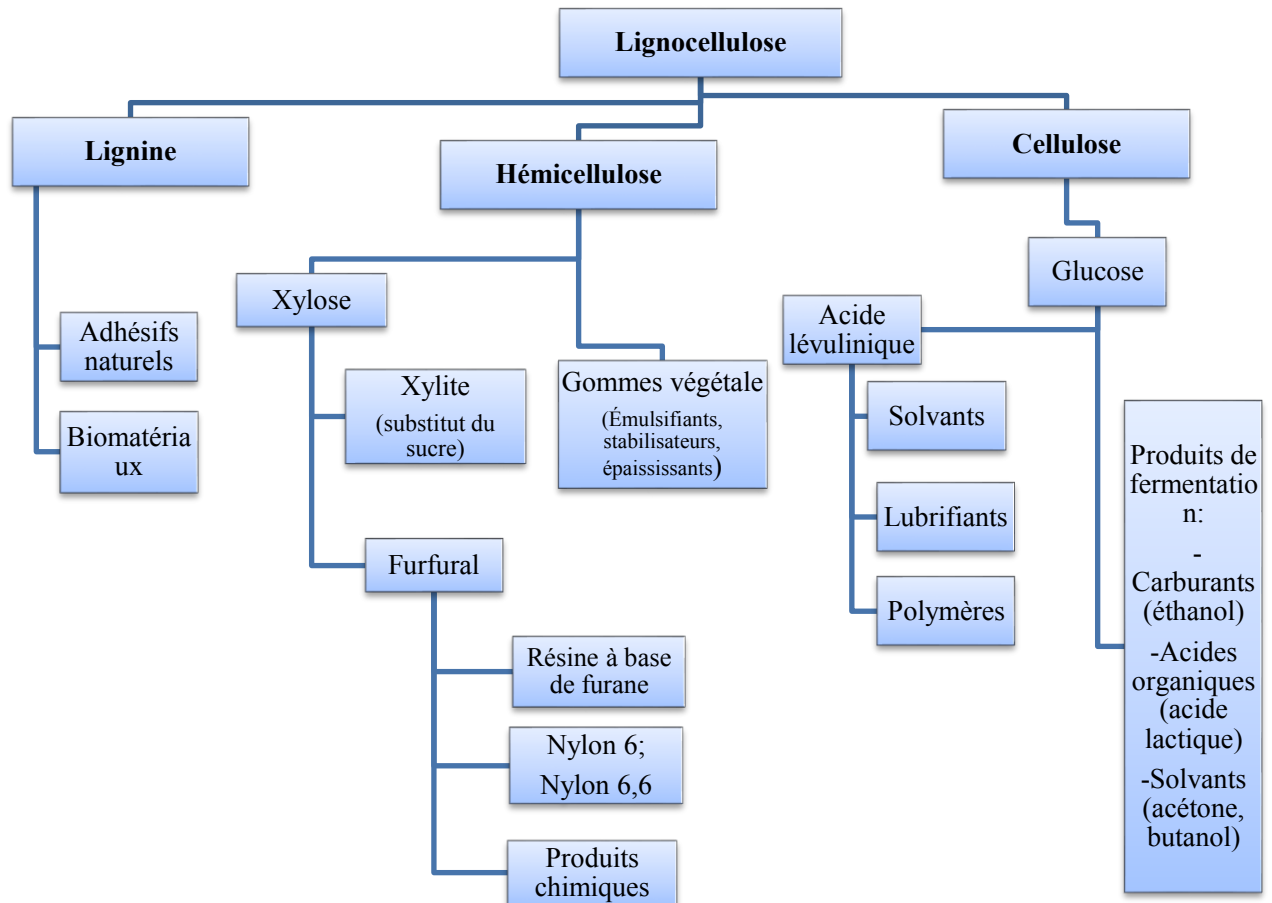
Lignocellulose

Lignine

Hémicellulose

Cellulose

Adhésifs naturels

Biomatériaux

Xylose

Xylite (substitut du sucre)

Furfural

Résine à base de furane

Nylon 6; Nylon 6,6

Produits chimiques

Gommes végétale (Émulsifiants, stabilisateurs, épaississants)

Glucose

Acide lévulinique

Solvants

Lubrifiants

Polymères

Produits de fermentation:
- Carburants (éthanol)
-Acides organiques (acide lactique)
-Solvants (acétone, butanol)